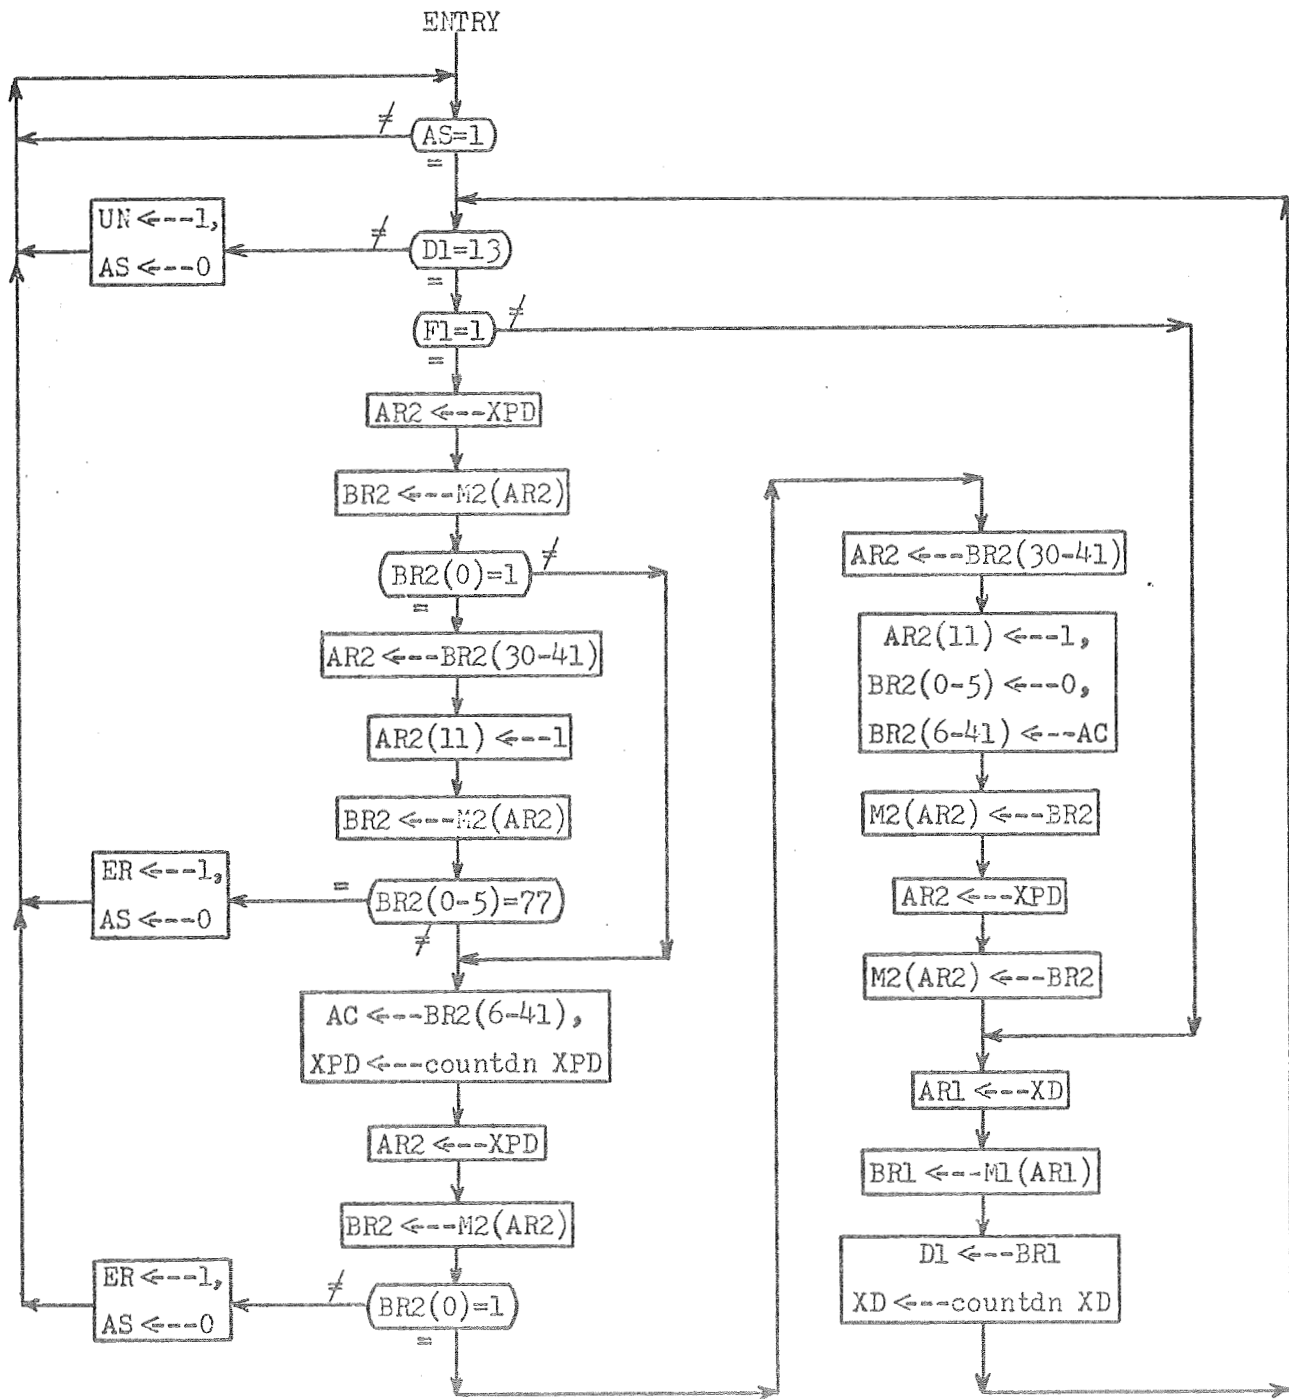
ENTRY

≠

AS=1

=

UN ⇐--1,

AS ⇐--0

≠

D1=13

=

F1=1

≠

=

AR2 ⇐--XPD

BR2 ⇐--M2(AR2)

BR2(0)=1

≠

=

AR2 ⇐--BR2(30-41)

AR2(11) ⇐--1

BR2 ⇐--M2(AR2)

ER ⇐--1,

AS ⇐--0

=

BR2(0-5)=77

≠

AC ⇐--BR2(6-41),

XPD ⇐--countdn XPD

AR2 ⇐--XPD

BR2 ⇐--M2(AR2)

ER ⇐--1,

AS ⇐--0

≠

BR2(0)=1

=

AR2 ⇐--BR2(30-41)

AR2(11) ⇐--1,

BR2(0-5) ⇐--0,

BR2(6-41) ⇐--AC

M2(AR2) ⇐--BR2

AR2 ⇐--XPD

M2(AR2) ⇐--BR2

AR1 ⇐--XD

BR1 ⇐--M1(AR1)

D1 ⇐--BR1

XD ⇐--countdn XD